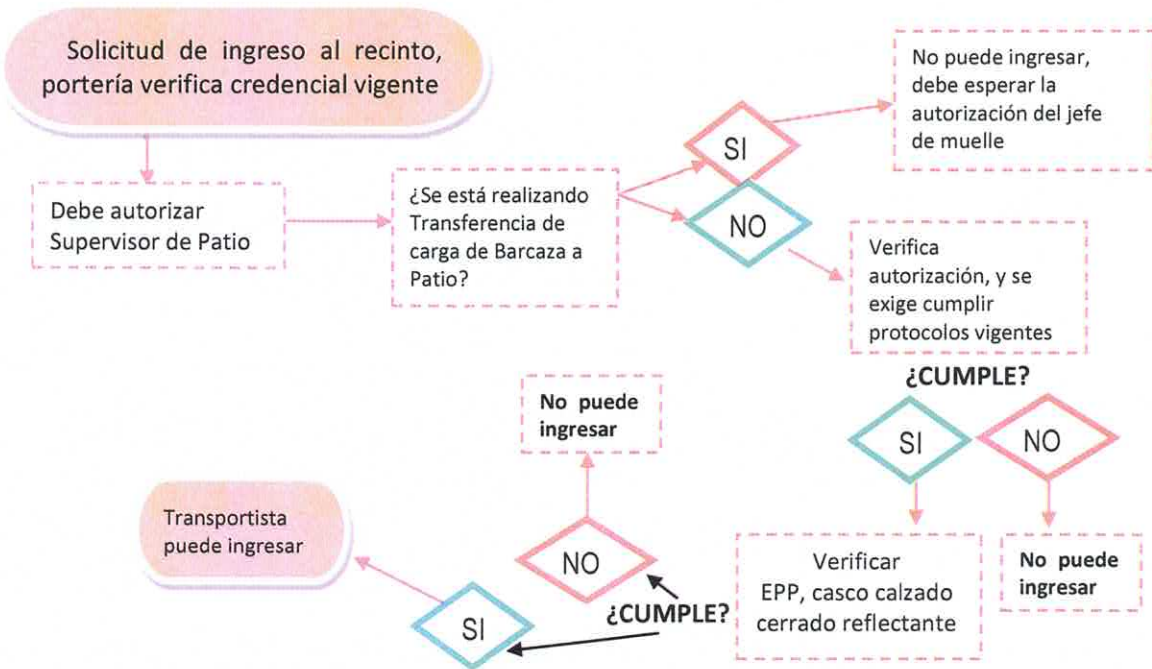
Solicitud de ingreso al recinto, portería verifica credencial vigente

Debe autorizar Supervisor de Patio

¿Se está realizando Transferencia de carga de Barcaza a Patio?

SI

NO

No puede ingresar, debe esperar la autorización del jefe de muelle

Verifica autorización, y se exige cumplir protocolos vigentes

¿CUMPLE?

SI

NO

Verificar EPP, casco calzado cerrado reflectante

No puede ingresar

¿CUMPLE?

NO

No puede ingresar

SI

Transportista puede ingresar